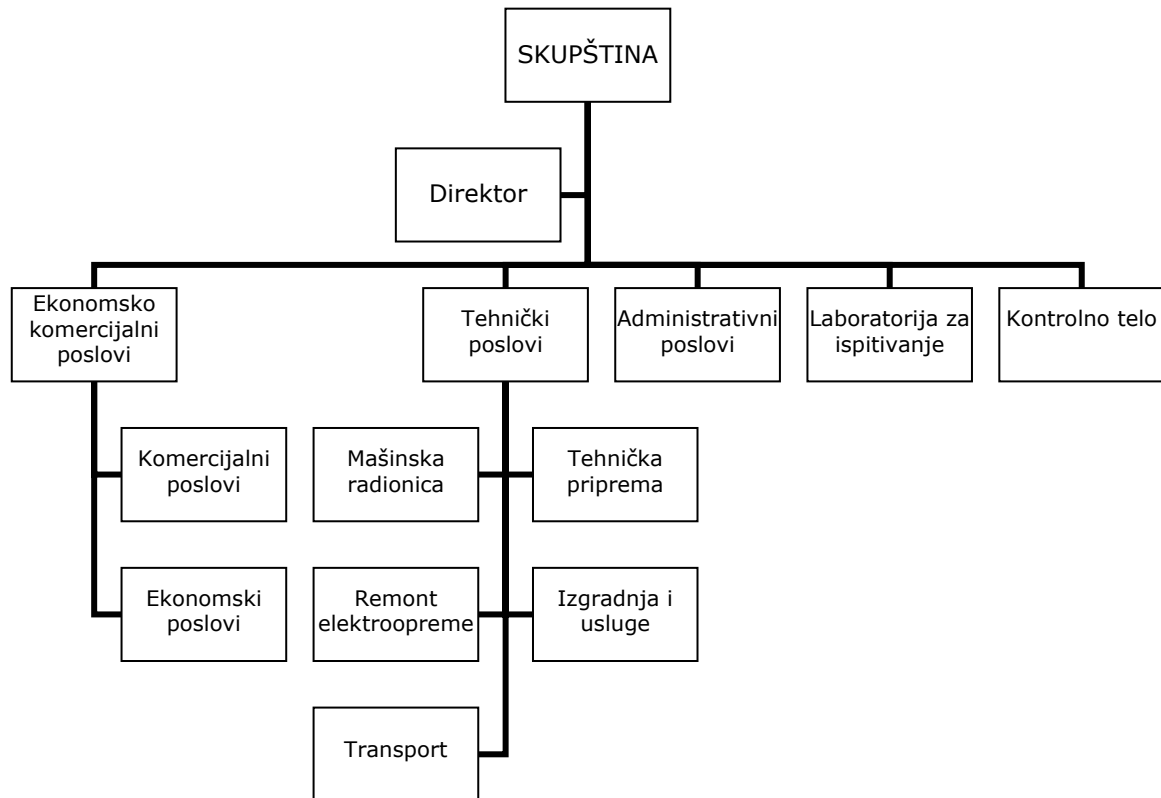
SKUPŠTINA

Direktor

Ekonomsko komercijalni poslovi

Tehnički poslovi

Administrativni poslovi

Laboratorija za ispitivanje

Kontrolno telo

Komercijalni poslovi

Ekonomski poslovi

Mašinska radionica

Tehnička priprema

Remont elektroopreme

Izgradnja i usluge

Transport